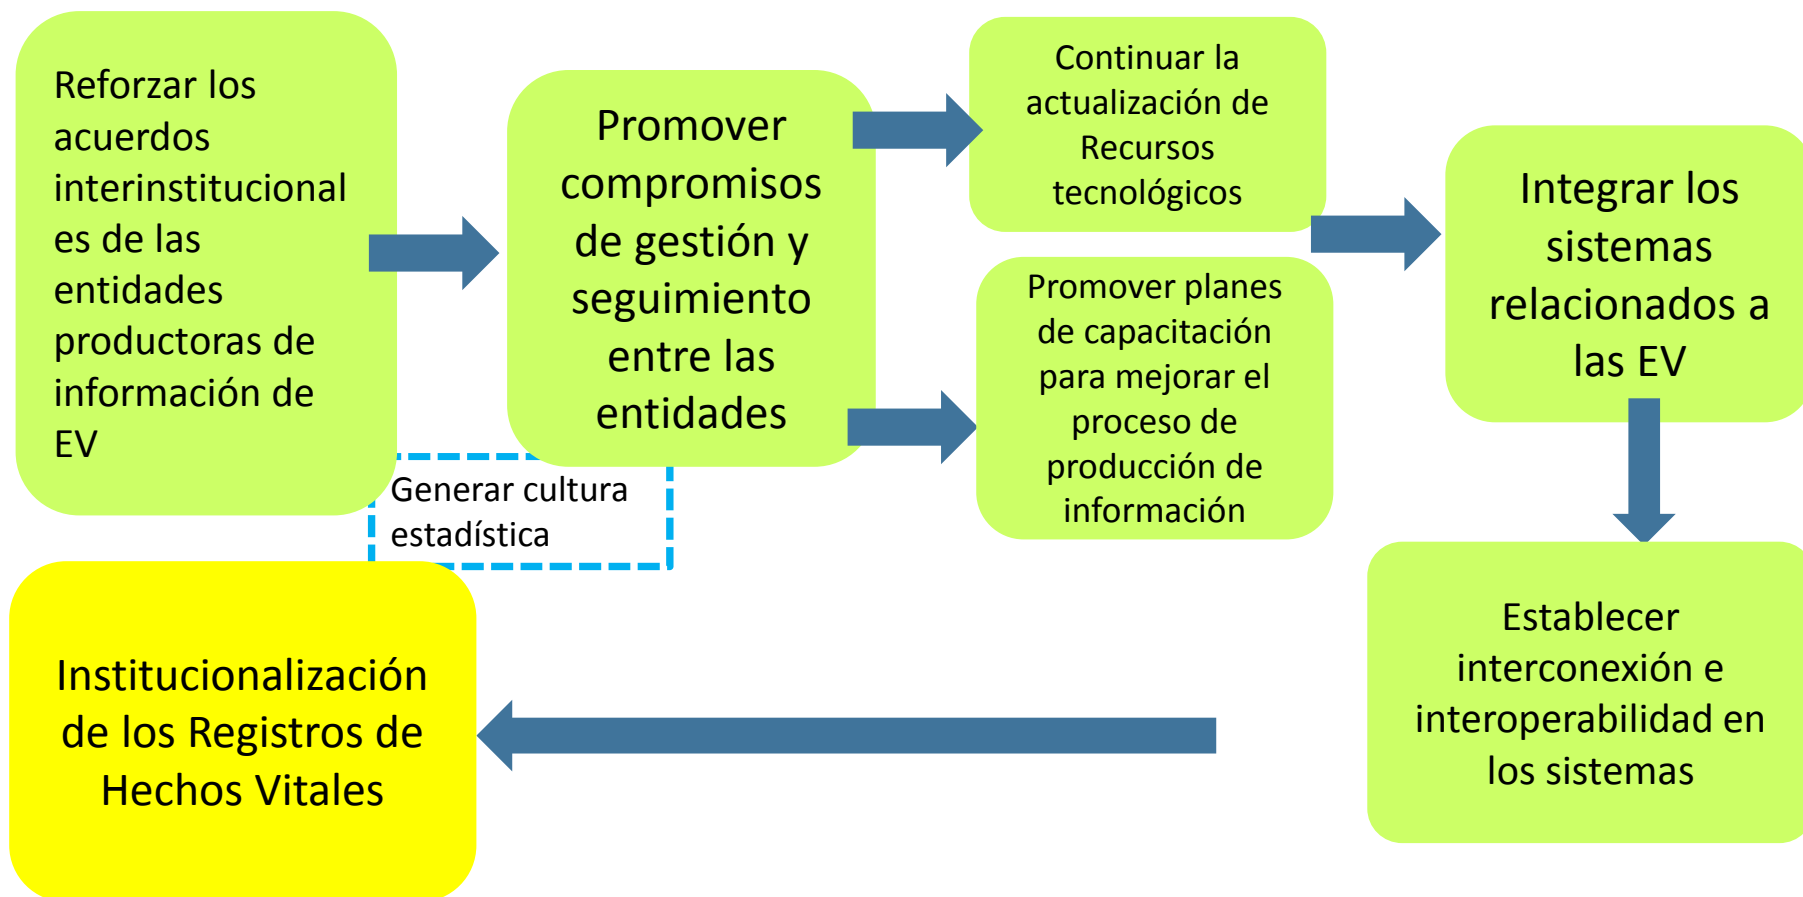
Reforzar los acuerdos interinstitucionales de las entidades productoras de información de EV

Promover compromisos de gestión y seguimiento entre las entidades

Generar cultura estadística

Continuar la actualización de Recursos tecnológicos

Promover planes de capacitación para mejorar el proceso de producción de información

Integrar los sistemas relacionados a las EV

Establecer interconexión e interoperabilidad en los sistemas

Institucionalización de los Registros de Hechos Vitales